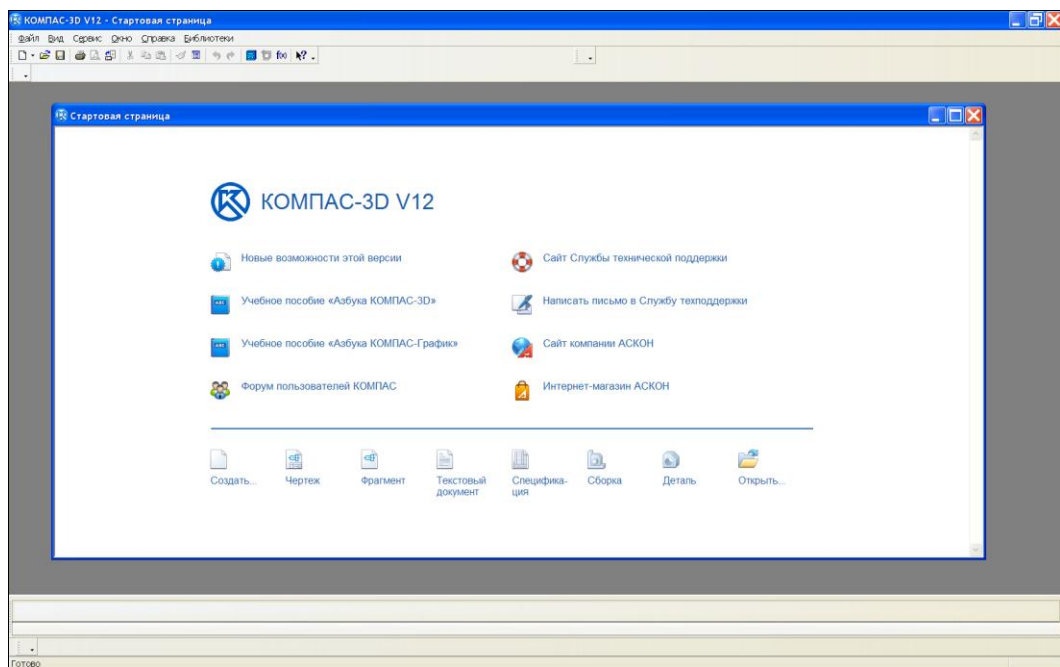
КОМПАС-3D V12 - Стартовая страница

Файл Вид Сервис Окно Справка Библиотеки

Стартовая страница

КОМПАС-3D V12

Новые возможности этой версии

Учебное пособие «Азбука КОМПАС-3D»

Учебное пособие «Азбука КОМПАС-График»

Форум пользователей КОМПАС

Сайт Службы технической поддержки

Написать письмо в Службу техподдержки

Сайт компании АСКОН

Интернет-магазин АСКОН

Создать... Чертеж Фрагмент Текстовый документ Специфика-ция Сборка Деталь Открыть...

Готово